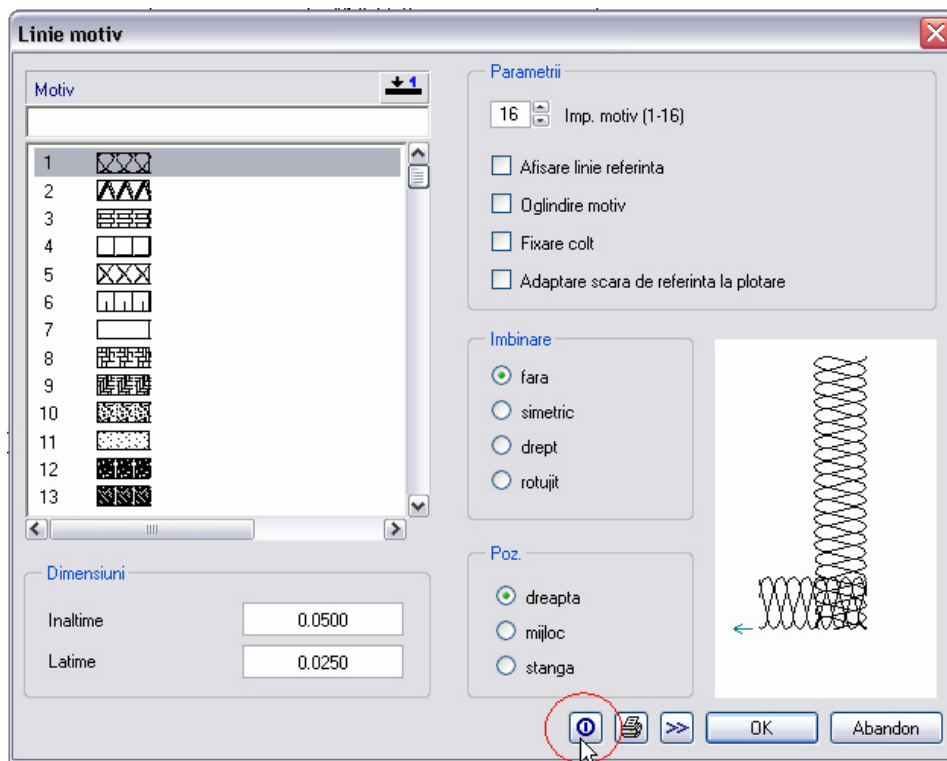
Linie motiv

Motiv

1
2
3
4
5
6
7
8
9
10
11
12
13

Dimensiuni
Inaltime 0.0500
Latime 0.0250

Parametrii
16 Imp. motiv (1-16)
Afisare linie referinta
Oglindire motiv
Fixare colt
Adaptare scara de referinta la plotare

Imbinare
fara
simetric
drept
rotujit

Poz.
dreapta
mijloc
stanga

OK
Abandon